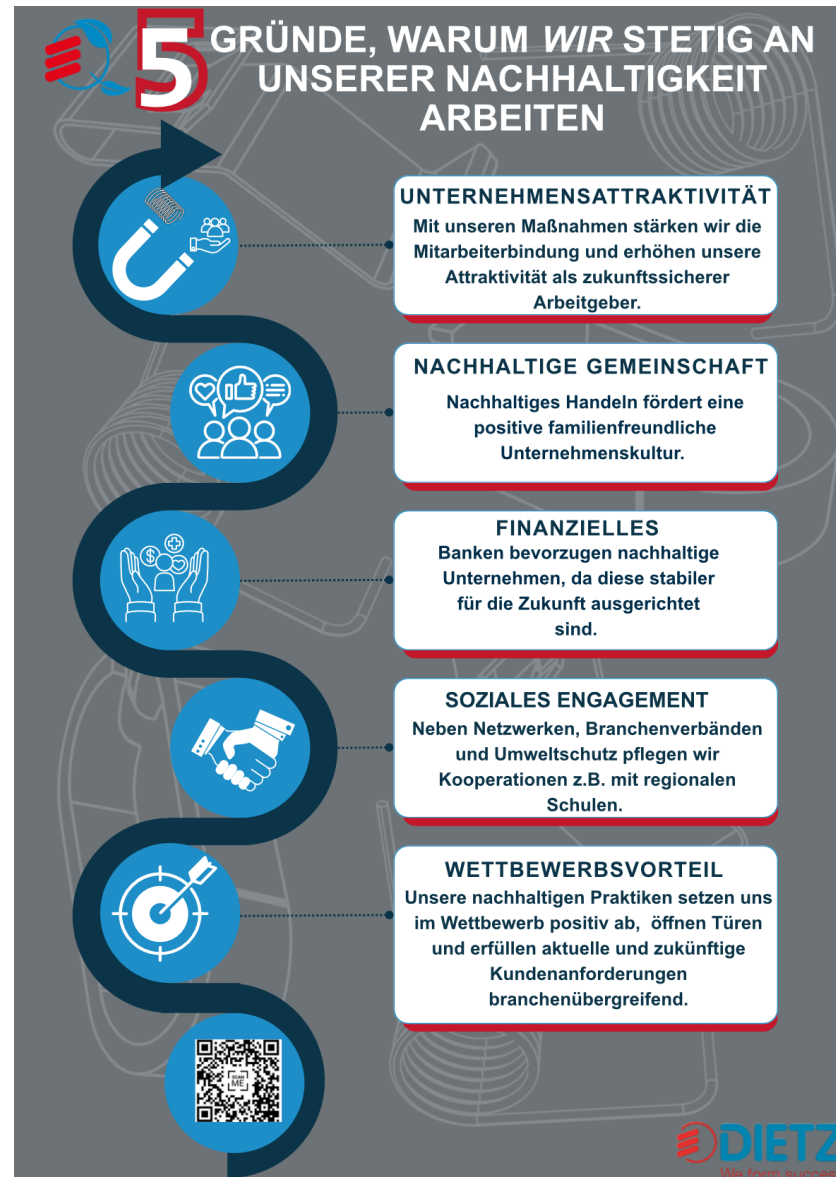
5 GRÜNDE, WARUM *WIR* STETIG AN UNSERER NACHHALTIGKEIT ARBEITEN

UNTERNEHMENSATTRAKTIVITÄT
Mit unseren Maßnahmen stärken wir die Mitarbeiterbindung und erhöhen unsere Attraktivität als zukunftssicherer Arbeitgeber.

NACHHALTIGE GEMEINSCHAFT
Nachhaltiges Handeln fördert eine positive familienfreundliche Unternehmenskultur.

FINANZIELLES
Banken bevorzugen nachhaltige Unternehmen, da diese stabiler für die Zukunft ausgerichtet sind.

SOZIALES ENGAGEMENT
Neben Netzwerken, Branchenverbänden und Umweltschutz pflegen wir Kooperationen z.B. mit regionalen Schulen.

WETTBEWERBSVORTEIL
Unsere nachhaltigen Praktiken setzen uns im Wettbewerb positiv ab, öffnen Türen und erfüllen aktuelle und zukünftige Kundenanforderungen branchenübergreifend.

SCAN ME

DIETZ
We form succes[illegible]